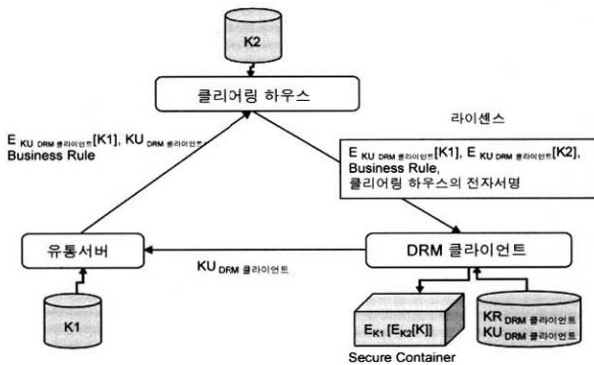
K2

클리어링 하우스

$E_{KU_{DRM\ 클라이언트}}[K1]$, $KU_{DRM\ 클라이언트}$
Business Rule

라이센스

$E_{KU_{DRM\ 클라이언트}}[K1]$, $E_{KU_{DRM\ 클라이언트}}[K2]$,
Business Rule,
클리어링 하우스의 전자서명

유통서버

DRM 클라이언트

$KU_{DRM\ 클라이언트}$

K1

$E_{K1}[E_{K2}[K]]$

Secure Container

$KR_{DRM\ 클라이언트}$
$KU_{DRM\ 클라이언트}$